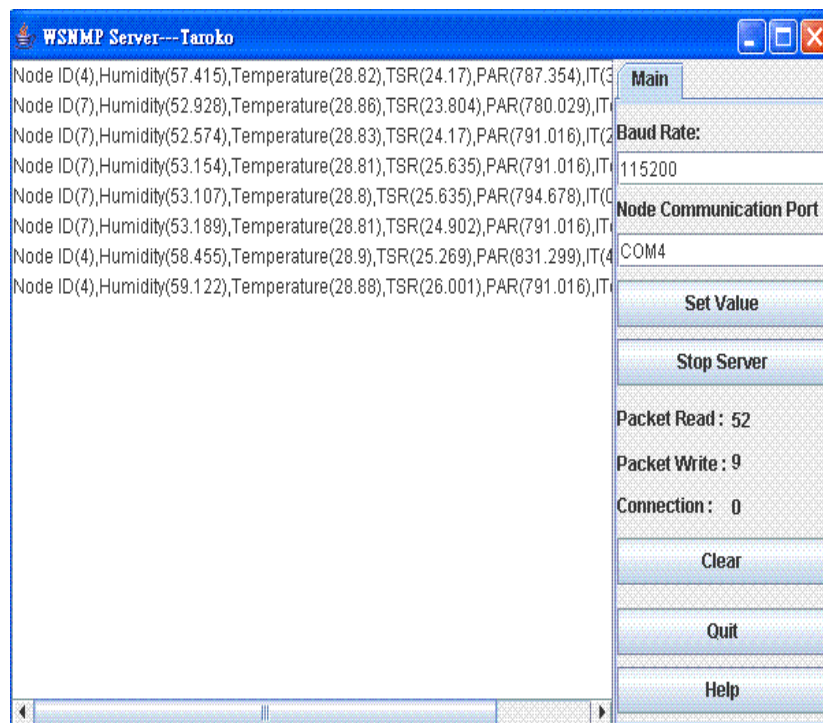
WSNMP Server---Taroko

Node ID(4),Humidity(57.415),Temperature(28.82),TSR(24.17),PAR(787.354),IT(3
Node ID(7),Humidity(52.928),Temperature(28.86),TSR(23.804),PAR(780.029),IT(
Node ID(7),Humidity(52.574),Temperature(28.83),TSR(24.17),PAR(791.016),IT(2
Node ID(7),Humidity(53.154),Temperature(28.81),TSR(25.635),PAR(791.016),IT(
Node ID(7),Humidity(53.107),Temperature(28.8),TSR(25.635),PAR(794.678),IT(0
Node ID(7),Humidity(53.189),Temperature(28.81),TSR(24.902),PAR(791.016),IT(
Node ID(4),Humidity(58.455),Temperature(28.9),TSR(25.269),PAR(831.299),IT(4
Node ID(4),Humidity(59.122),Temperature(28.88),TSR(26.001),PAR(791.016),IT(

Main

Baud Rate:

115200

Node Communication Port

COM4

Set Value

Stop Server

Packet Read : 52

Packet Write : 9

Connection : 0

Clear

Quit

Help